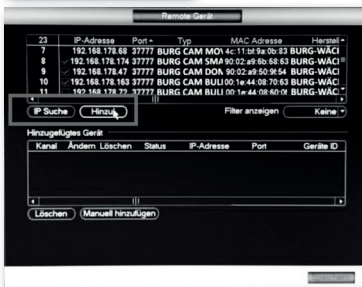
Remote Gerät

| 23 | IP-Adresse | Port | Typ | MAC Adresse | Herstell |
|---|---|---|---|---|---|
| 7 | 192.168.178.68 | 37777 | BURG CAM MO\ | 4c:11:bf:9a:0b:83 | BURG-WÄCI |
| 8 | 192.168.178.174 | 37777 | BURG CAM SMA | 90:02:a9:6b:68:63 | BURG-WÄCI |
| 9 | 192.168.178.47 | 37777 | BURG CAM DON | 90:02:a9:50:9f:54 | BURG-WÄCI |
| 10 | 192.168.178.153 | 37777 | BURG CAM BULI | 00:1e:44:08:70:63 | BURG-WÄCI |
| 11 | 192.168.178.72 | 37777 | BURG CAM BULI | 00:1e:44:08:60:0 | BURG-WÄCI |

IP Suche | Hinzu | Filter anzeigen | Keine

Hinzugefügtes Gerät

| Kanal | Ändern | Löschen | Status | IP-Adresse | Port | Geräte ID |
|---|---|---|---|---|---|---|

Löschen | Manuell hinzufügen